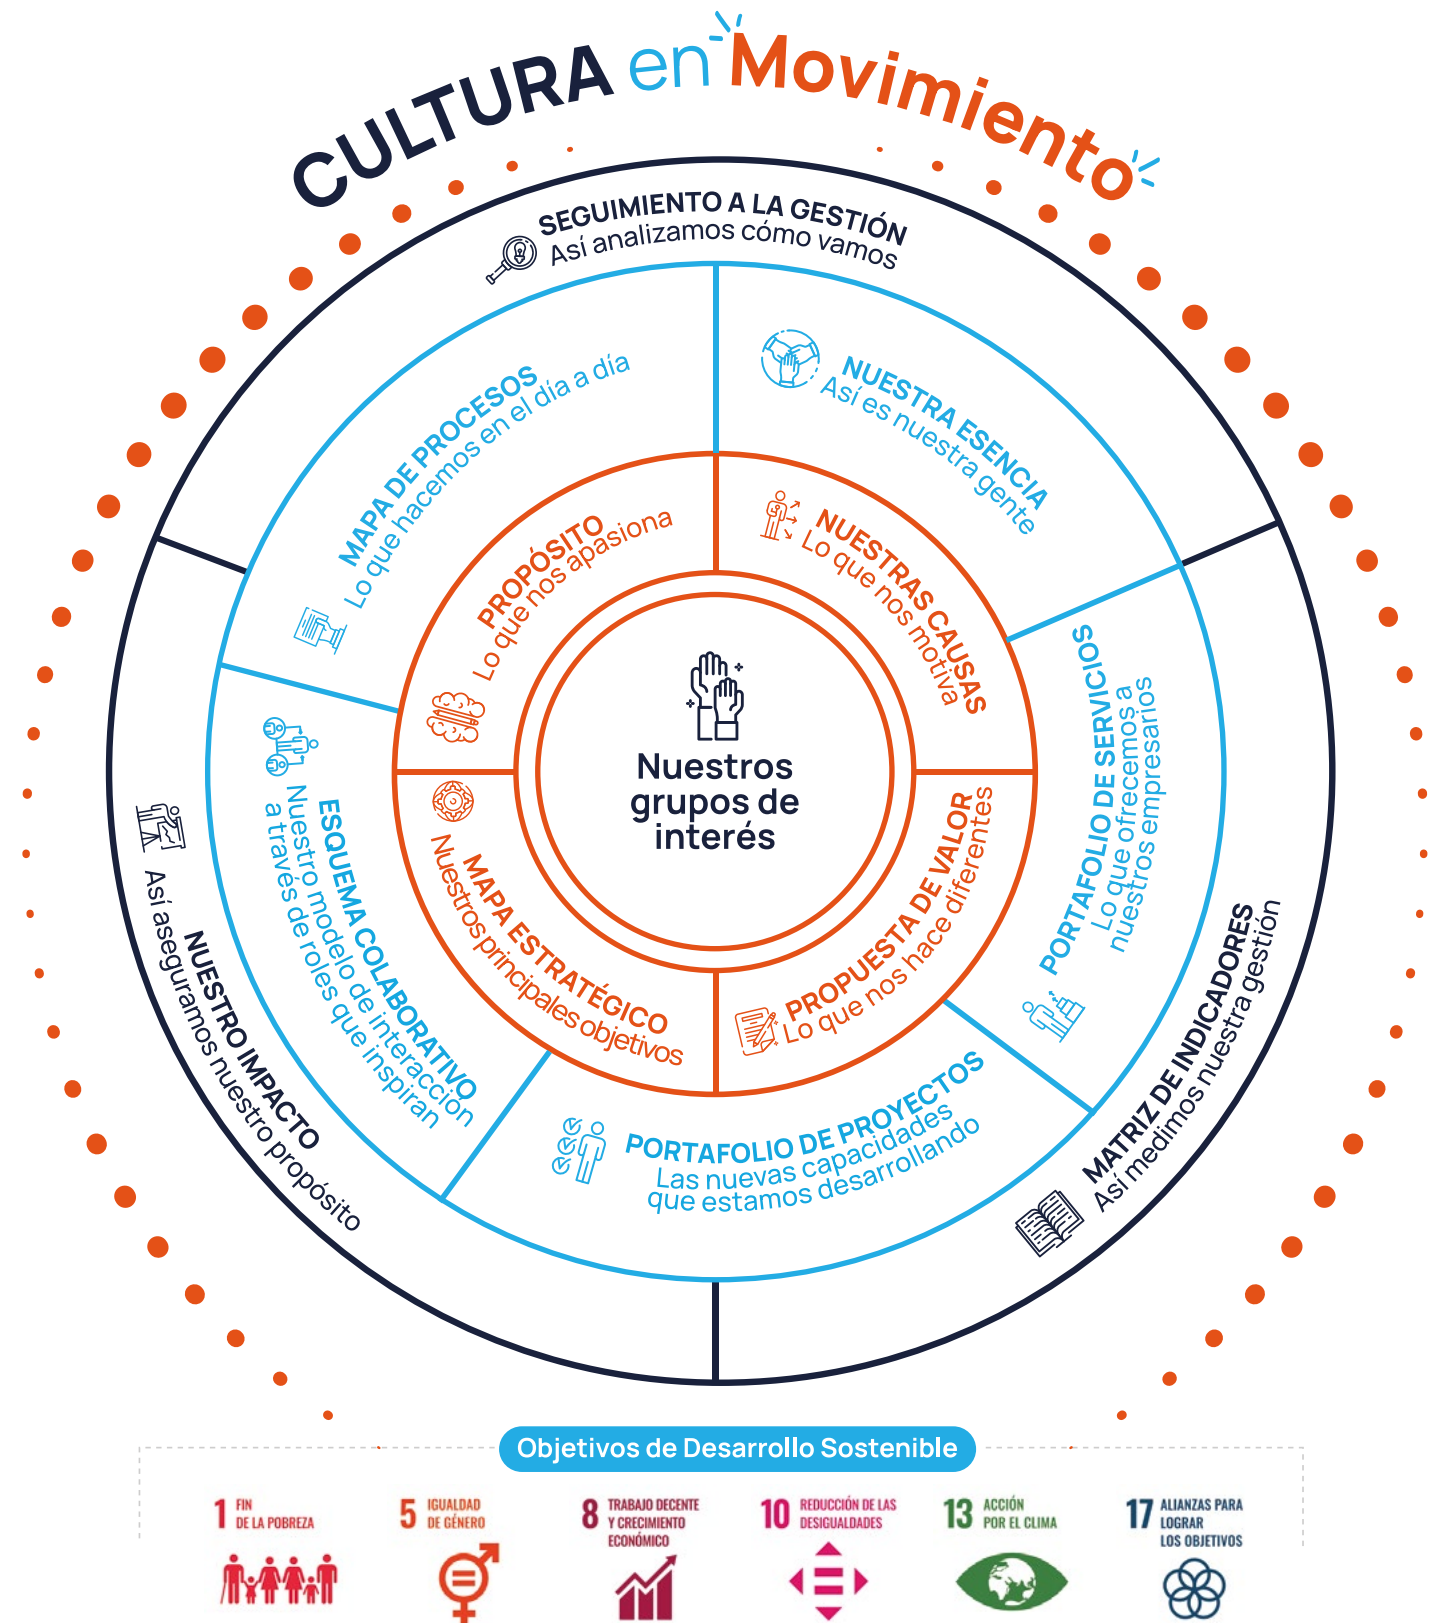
CULTURA en Movimiento

SEGUIMIENTO A LA GESTIÓN
Así analizamos cómo vamos

MAPA DE PROCESOS
Lo que hacemos en el día a día

NUESTRA ESENCIA
Así es nuestra gente

PROPÓSITO
Lo que nos apasiona

NUESTRAS CAUSAS
Lo que nos motiva

Nuestros grupos de interés

MAPA ESTRATÉGICO
Nuestros principales objetivos

PROPUESTA DE VALOR
Lo que nos hace diferentes

PORTAFOLIO DE SERVICIOS
Lo que ofrecemos a nuestros empresarios

ESQUEMA COLABORATIVO
Nuestro modelo de interacción a través de roles que inspiran

NUESTRO IMPACTO
Así aseguramos nuestro propósito

PORTAFOLIO DE PROYECTOS
Las nuevas capacidades que estamos desarrollando

MATRIZ DE INDICADORES
Así medimos nuestra gestión

Objetivos de Desarrollo Sostenible

1 FIN DE LA POBREZA
5 IGUALDAD DE GÉNERO
8 TRABAJO DECENTE Y CRECIMIENTO ECONÓMICO
10 REDUCCIÓN DE LAS DESIGUALDADES
13 ACCIÓN POR EL CLIMA
17 ALIANZAS PARA LOGRAR LOS OBJETIVOS